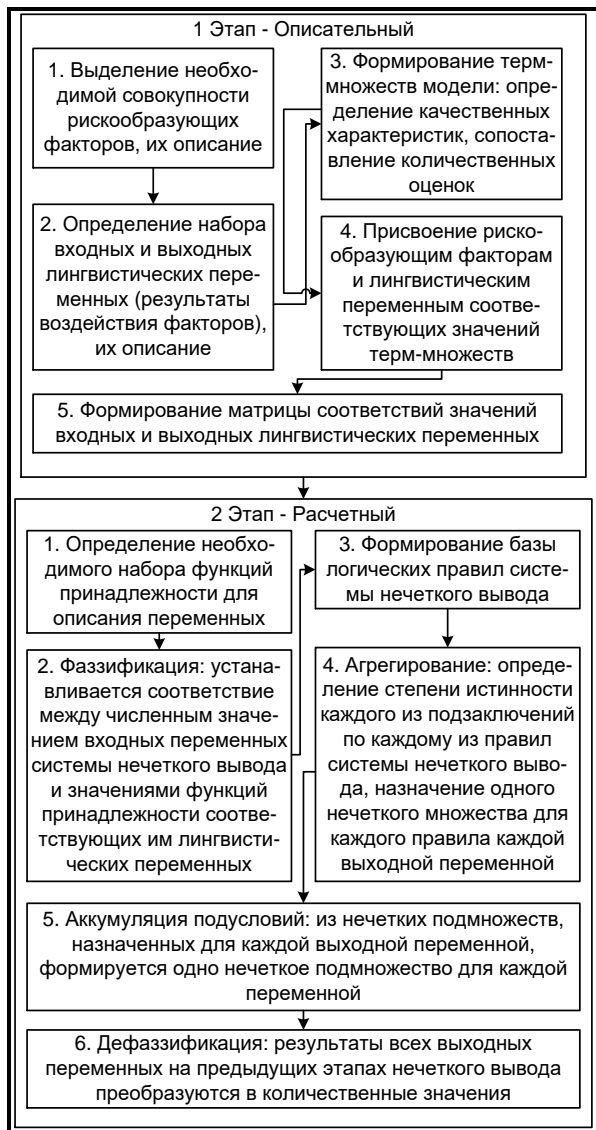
1 Этап - Описательный

1. Выделение необходимой совокупности рискообразующих факторов, их описание

2. Определение набора входных и выходных лингвистических переменных (результаты воздействия факторов), их описание

3. Формирование терм-множеств модели: определение качественных характеристик, сопоставление количественных оценок

4. Присвоение рискообразующим факторам и лингвистическим переменным соответствующих значений терм-множеств

5. Формирование матрицы соответствий значений входных и выходных лингвистических переменных

2 Этап - Расчетный

1. Определение необходимого набора функций принадлежности для описания переменных

2. Фаззификация: устанавливается соответствие между численным значением входных переменных системы нечеткого вывода и значениями функций принадлежности соответствующих им лингвистических переменных

3. Формирование базы логических правил системы нечеткого вывода

4. Агрегирование: определение степени истинности каждого из подзаключений по каждому из правил системы нечеткого вывода, назначение одного нечеткого множества для каждого правила каждой выходной переменной

5. Аккумуляция подусловий: из нечетких подмножеств, назначенных для каждой выходной переменной, формируется одно нечеткое подмножество для каждой переменной

6. Дефаззификация: результаты всех выходных переменных на предыдущих этапах нечеткого вывода преобразуются в количественные значения